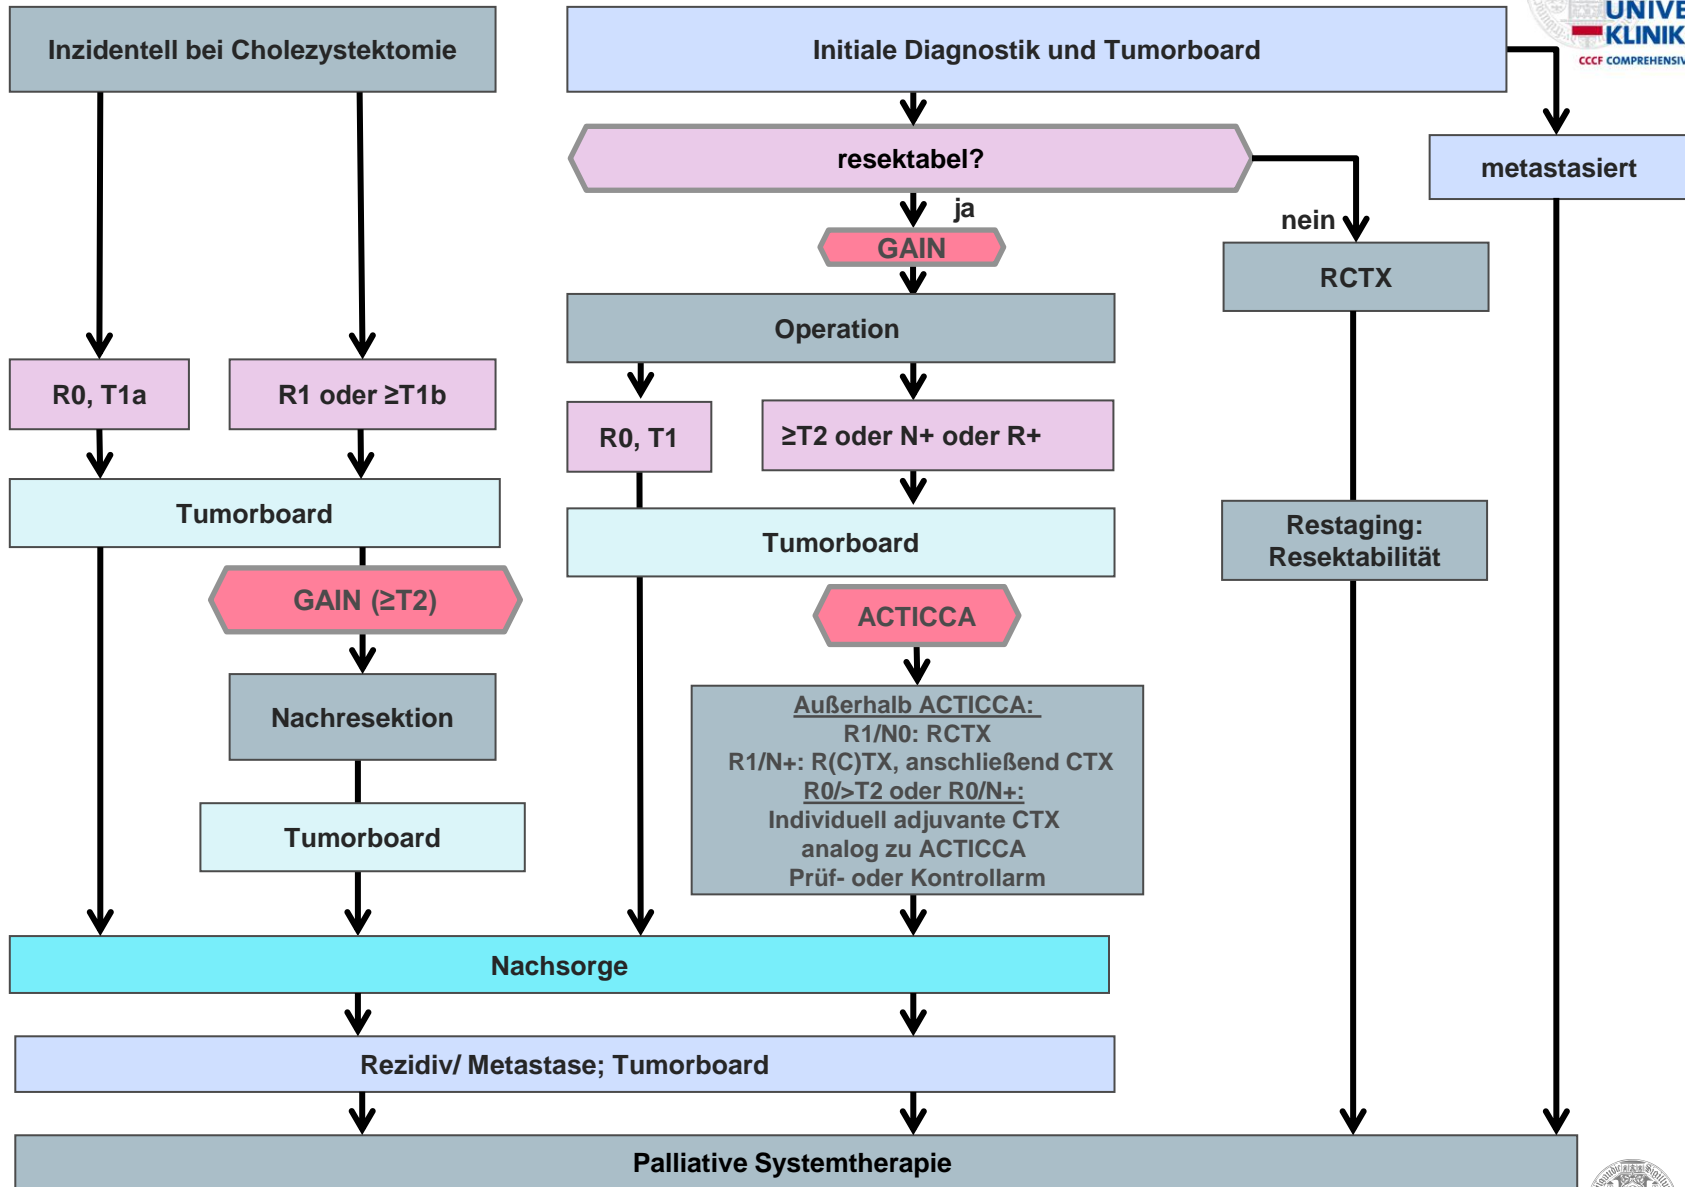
UNIVE
KLINIK
CCCF COMPREHENSIV

Inzidentell bei Cholezystektomie

Initiale Diagnostik und Tumorboard

resektabel?

ja

nein

metastasiert

GAIN

RCTX

Operation

R0, T1a

R1 oder ≥T1b

R0, T1

≥T2 oder N+ oder R+

Tumorboard

Tumorboard

Restaging: Resektabilität

GAIN (≥T2)

ACTICCA

Nachresektion

Außerhalb ACTICCA:
R1/N0: RCTX
R1/N+: R(C)TX, anschließend CTX
R0/>T2 oder R0/N+:
Individuell adjuvante CTX
analog zu ACTICCA
Prüf- oder Kontrollarm

Tumorboard

Nachsorge

Rezidiv/ Metastase; Tumorboard

Palliative Systemtherapie